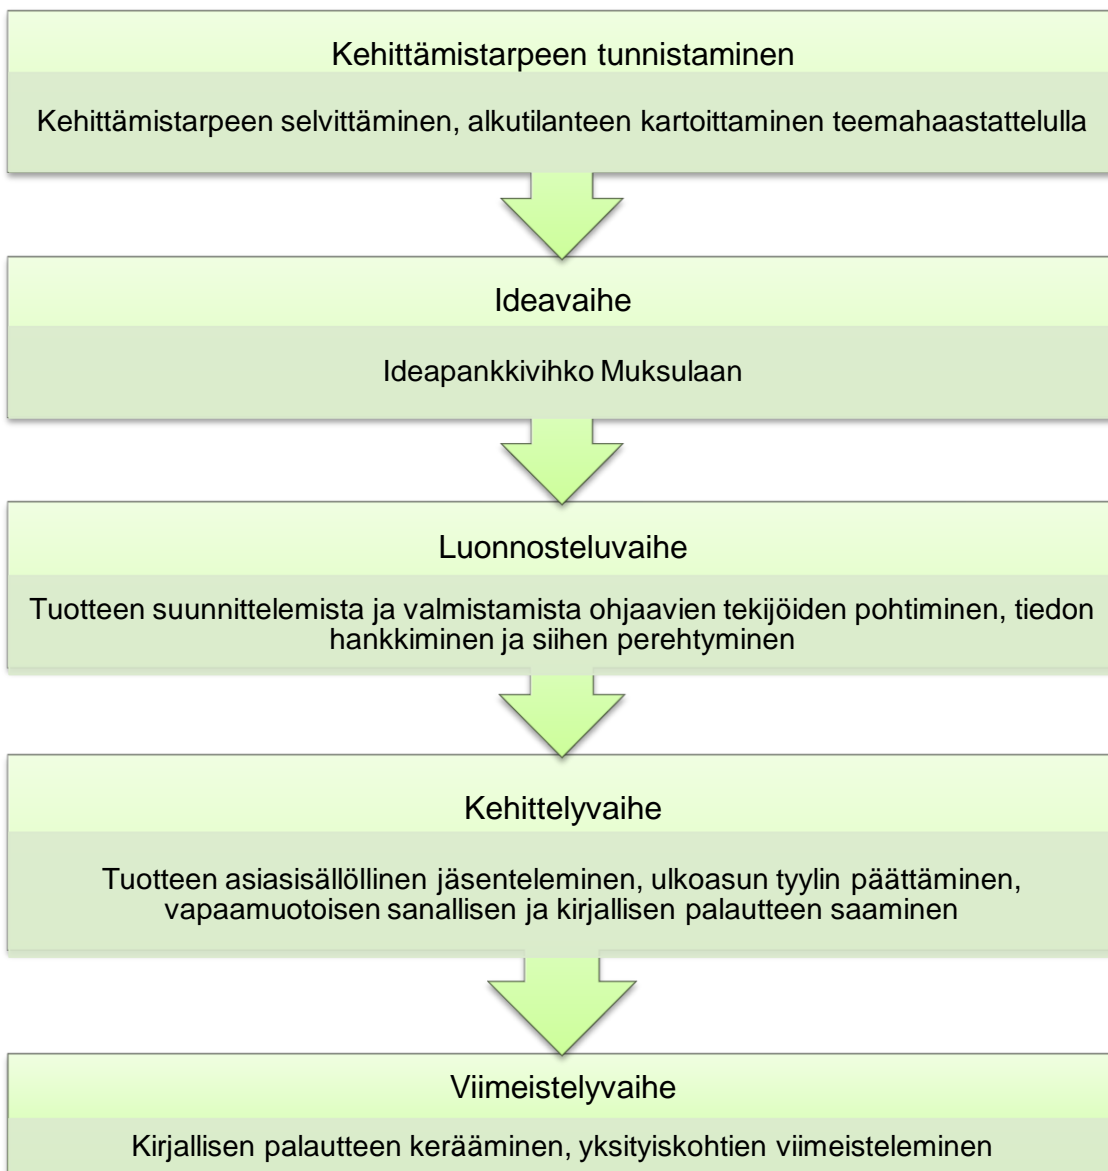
Kehittämistarpeen tunnistaminen

Kehittämistarpeen selvittäminen, alkutilanteen kartoittaminen teemahaastattelulla

Ideavaihe

Ideapankkivihko Muksulaan

Luonnosteluvaihe

Tuotteen suunnittelemista ja valmistamista ohjaavien tekijöiden pohtiminen, tiedon hankkiminen ja siihen perehtyminen

Kehittelyvaihe

Tuotteen asiasisällöllinen jäsenteleminen, ulkoasun tyylin päättäminen, vapaamuotoisen sanallisen ja kirjallisen palautteen saaminen

Viimeistelyvaihe

Kirjallisen palautteen kerääminen, yksityiskohtien viimeisteleminen